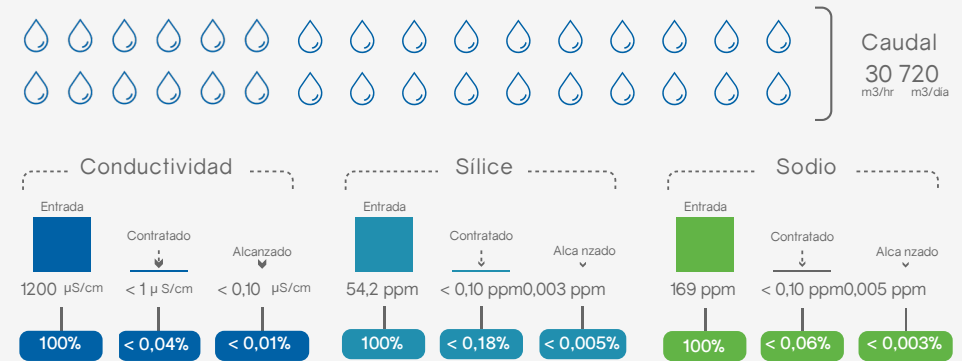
Caudal
30 720
m3/hr m3/dia

Conductividad
Entrada
1200 µS/cm
100%
Contratado
< 1 µ S/cm
< 0,04%
Alcanzado
< 0,10 µS/cm
< 0,01%

Sílice
Entrada
54,2 ppm
100%
Contratado
< 0,10 ppm
< 0,18%
Alca nzado
0,003 ppm
< 0,005%

Sodio
Entrada
169 ppm
100%
Contratado
< 0,10 ppm
< 0,06%
Alca nzado
0,005 ppm
< 0,003%